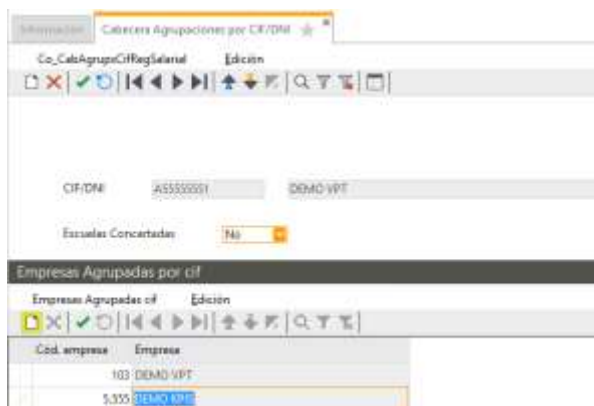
Información | Cabecera Agrupaciones por CIF/DNI

Co_CabAgrupsCifRegSalarial | Edición

CIF/DNI | A55555551 | DEMO VPT

Escuelas Concertadas | No

Empresas Agrupadas por cif

Empresas Agrupadas cif | Edición

| Cod. empresa | Empresa |
|---|---|
| 103 | DEMO VPT |
| 5.555 | DEMO KPS |